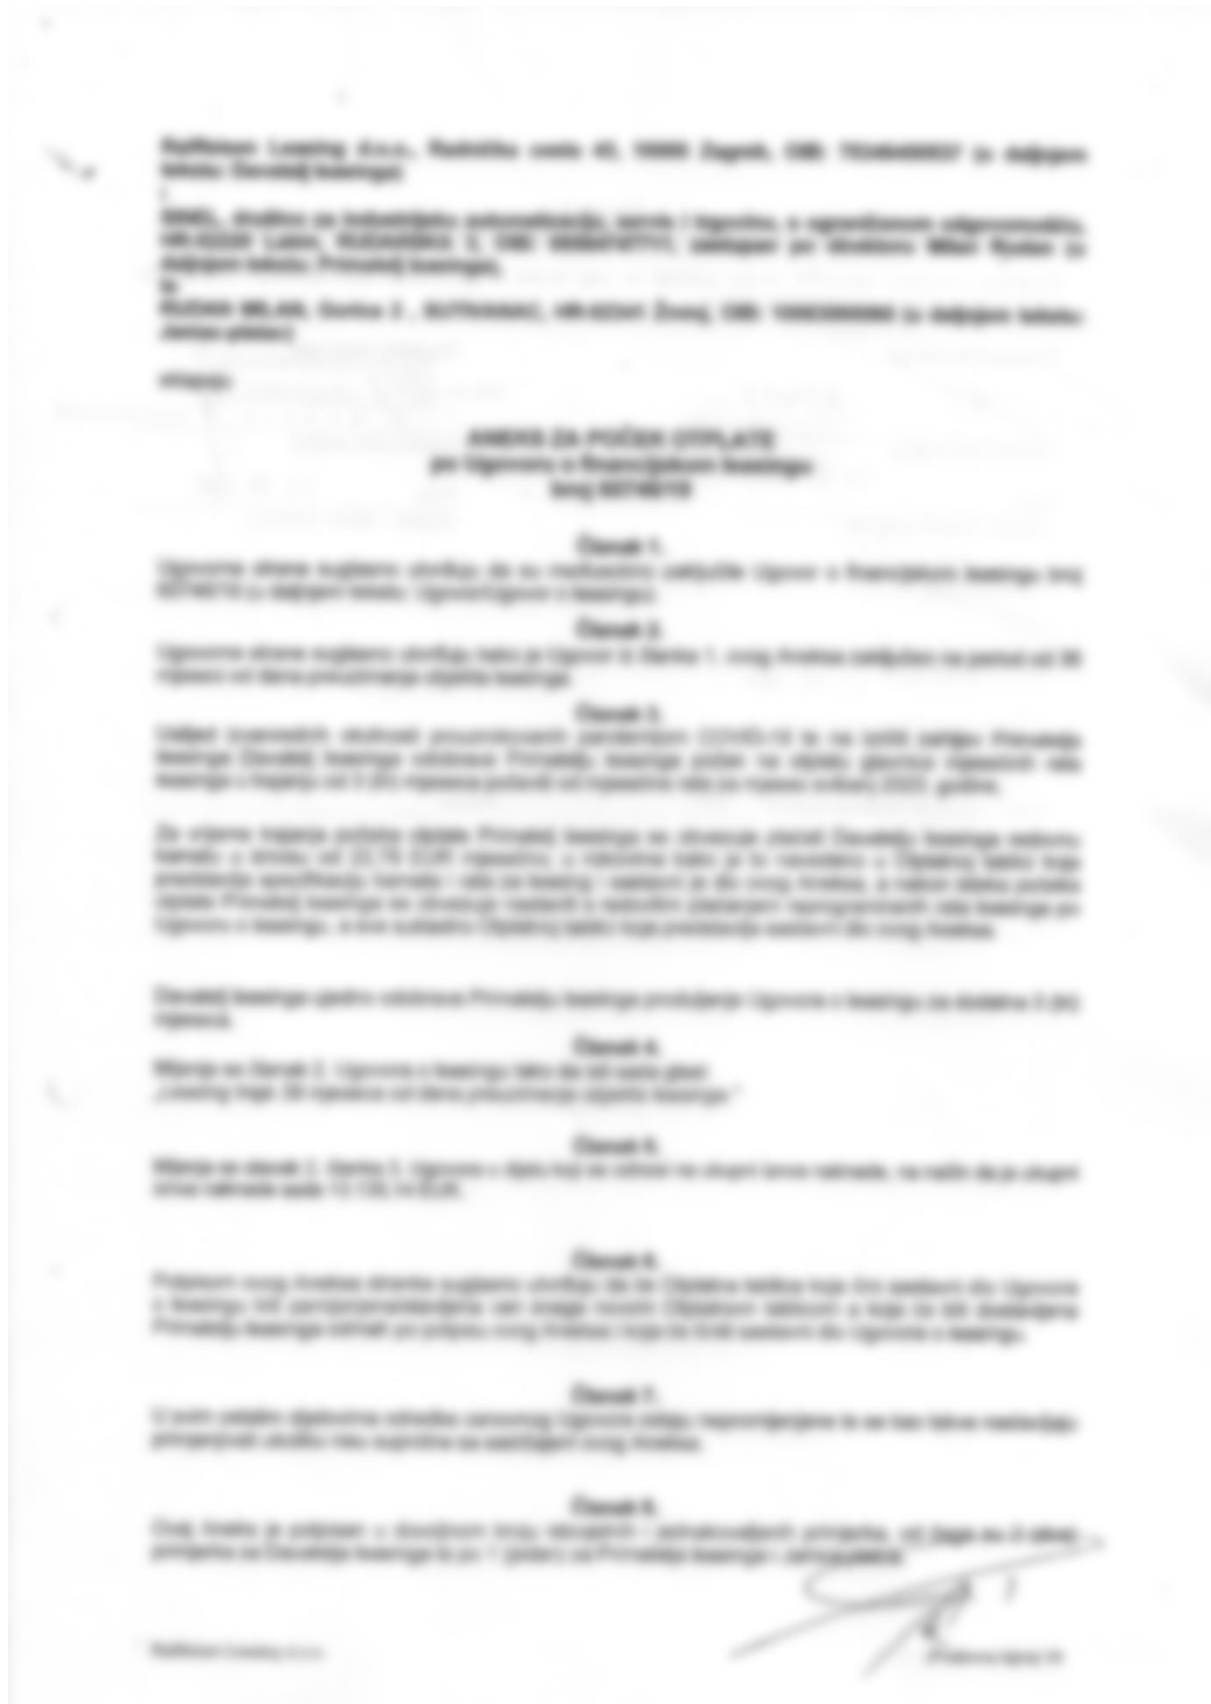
Raiffeisen Leasing d.o.o., Radnička cesta 43, 10000 Zagreb, OIB: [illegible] (u daljnjem tekstu: Davatelj leasinga)
i
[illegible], obrt za industrijsku automatizaciju, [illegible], HR-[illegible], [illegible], OIB: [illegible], zastupan po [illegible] (u daljnjem tekstu: Primatelj leasinga),
i
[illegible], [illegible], HR-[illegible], OIB: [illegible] (u daljnjem tekstu: Jamac-platac)

sklopili su

ANEKS ZA POČEK OTPLATE
po Ugovoru o financijskom leasingu
broj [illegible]

Članak 1.
Ugovorne strane suglasno utvrđuju da su međusobno zaključile Ugovor o financijskom leasingu broj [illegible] (u daljnjem tekstu: Ugovor/Ugovor o leasingu).

Članak 2.
Ugovorne strane suglasno utvrđuju kako je Ugovor iz članka 1. ovog Aneksa zaključen na period od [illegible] mjeseci od dana preuzimanja objekta leasinga.

Članak 3.
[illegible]

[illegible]

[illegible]

Članak 4.
Mijenja se članak 2. Ugovora o leasingu tako da isti sada glasi:
„Leasing traje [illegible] mjeseci od dana preuzimanja objekta leasinga."

Članak 5.
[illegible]

Članak 6.
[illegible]

Članak 7.
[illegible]

Članak 8.
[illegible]

Raiffeisen Leasing d.o.o.
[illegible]